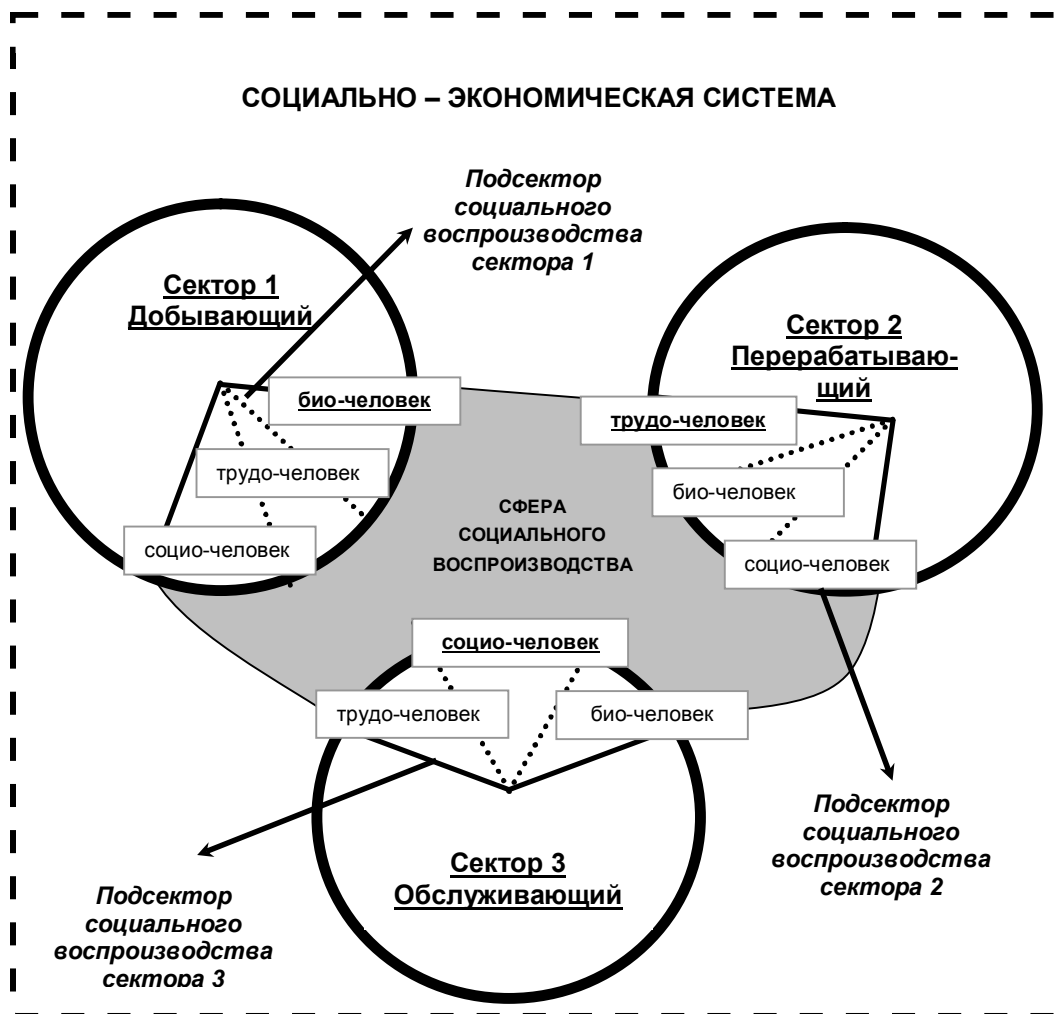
СОЦИАЛЬНО – ЭКОНОМИЧЕСКАЯ СИСТЕМА

Подсектор социального воспроизводства сектора 1

Сектор 1 Добывающий

Сектор 2 Перерабатывающий

био-человек

трудо-человек

трудо-человек

био-человек

социо-человек

СФЕРА СОЦИАЛЬНОГО ВОСПРОИЗВОДСТВА

социо-человек

социо-человек

трудо-человек

био-человек

Подсектор социального воспроизводства сектора 2

Сектор 3 Обслуживающий

Подсектор социального воспроизводства сектора 3